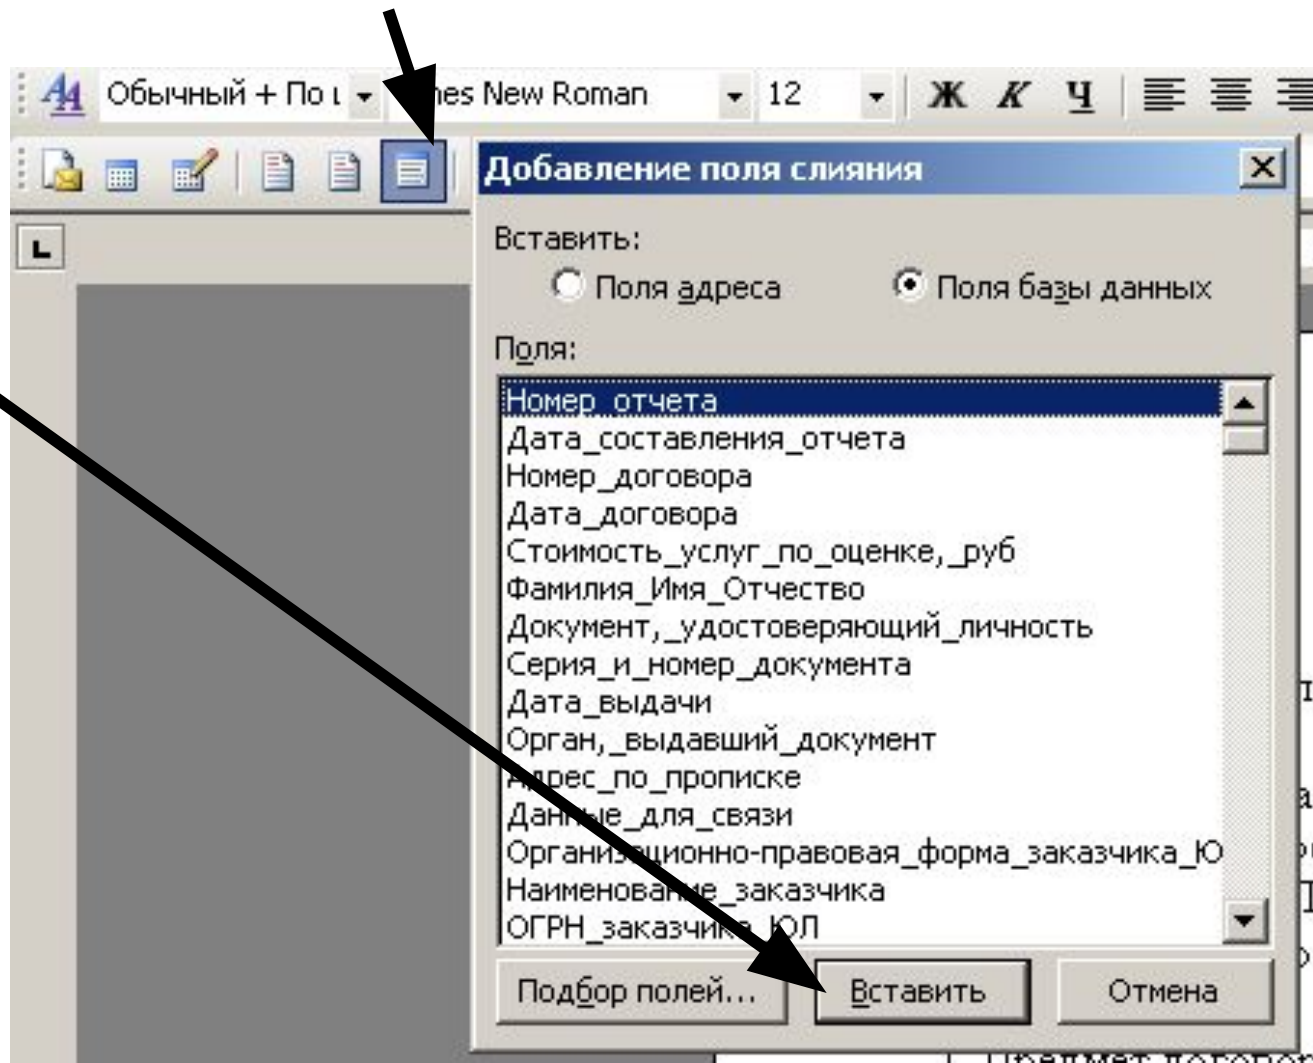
Обычный + По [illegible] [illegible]es New Roman 12 Ж К Ч

Добавление поля слияния

Вставить:

Поля адреса

Поля базы данных

Поля:

Номер_отчета
Дата_составления_отчета
Номер_договора
Дата_договора
Стоимость_услуг_по_оценке,_руб
Фамилия_Имя_Отчество
Документ,_удостоверяющий_личность
Серия_и_номер_документа
Дата_выдачи
Орган,_выдавший_документ
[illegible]рес_по_прописке
Дан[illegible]е_для_связи
Организ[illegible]ционно-правовая_форма_заказчика_Ю
Наименова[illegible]е_заказчика
ОГРН_заказчи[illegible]_ЮЛ

Подбор полей...

Вставить

Отмена